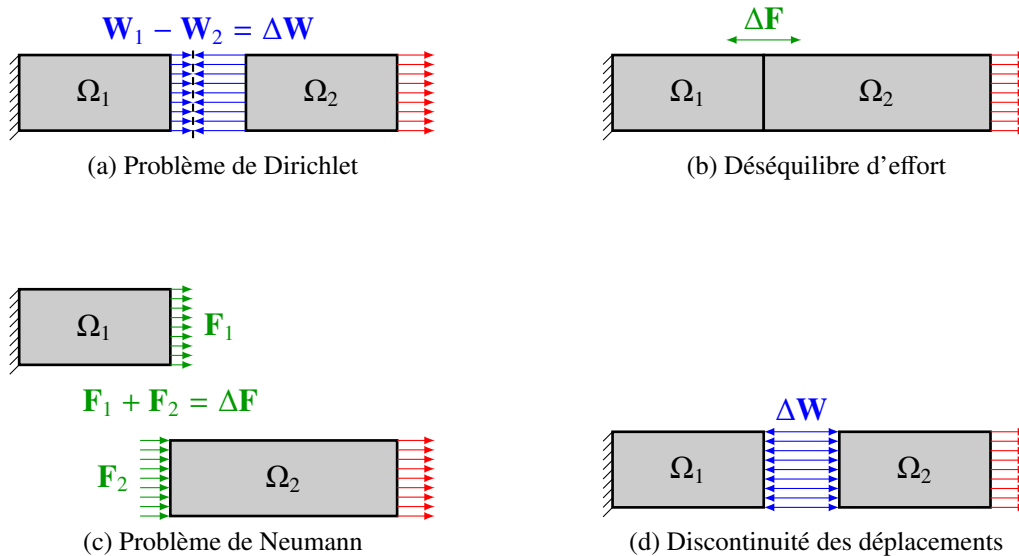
$\mathbf{W}_1 - \mathbf{W}_2 = \Delta\mathbf{W}$

$\Omega_1$

$\Omega_2$

(a) Problème de Dirichlet

$\Delta\mathbf{F}$

$\Omega_1$

$\Omega_2$

(b) Déséquilibre d'effort

$\Omega_1$

$\mathbf{F}_1$

$\mathbf{F}_1 + \mathbf{F}_2 = \Delta\mathbf{F}$

$\mathbf{F}_2$

$\Omega_2$

(c) Problème de Neumann

$\Delta\mathbf{W}$

$\Omega_1$

$\Omega_2$

(d) Discontinuité des déplacements